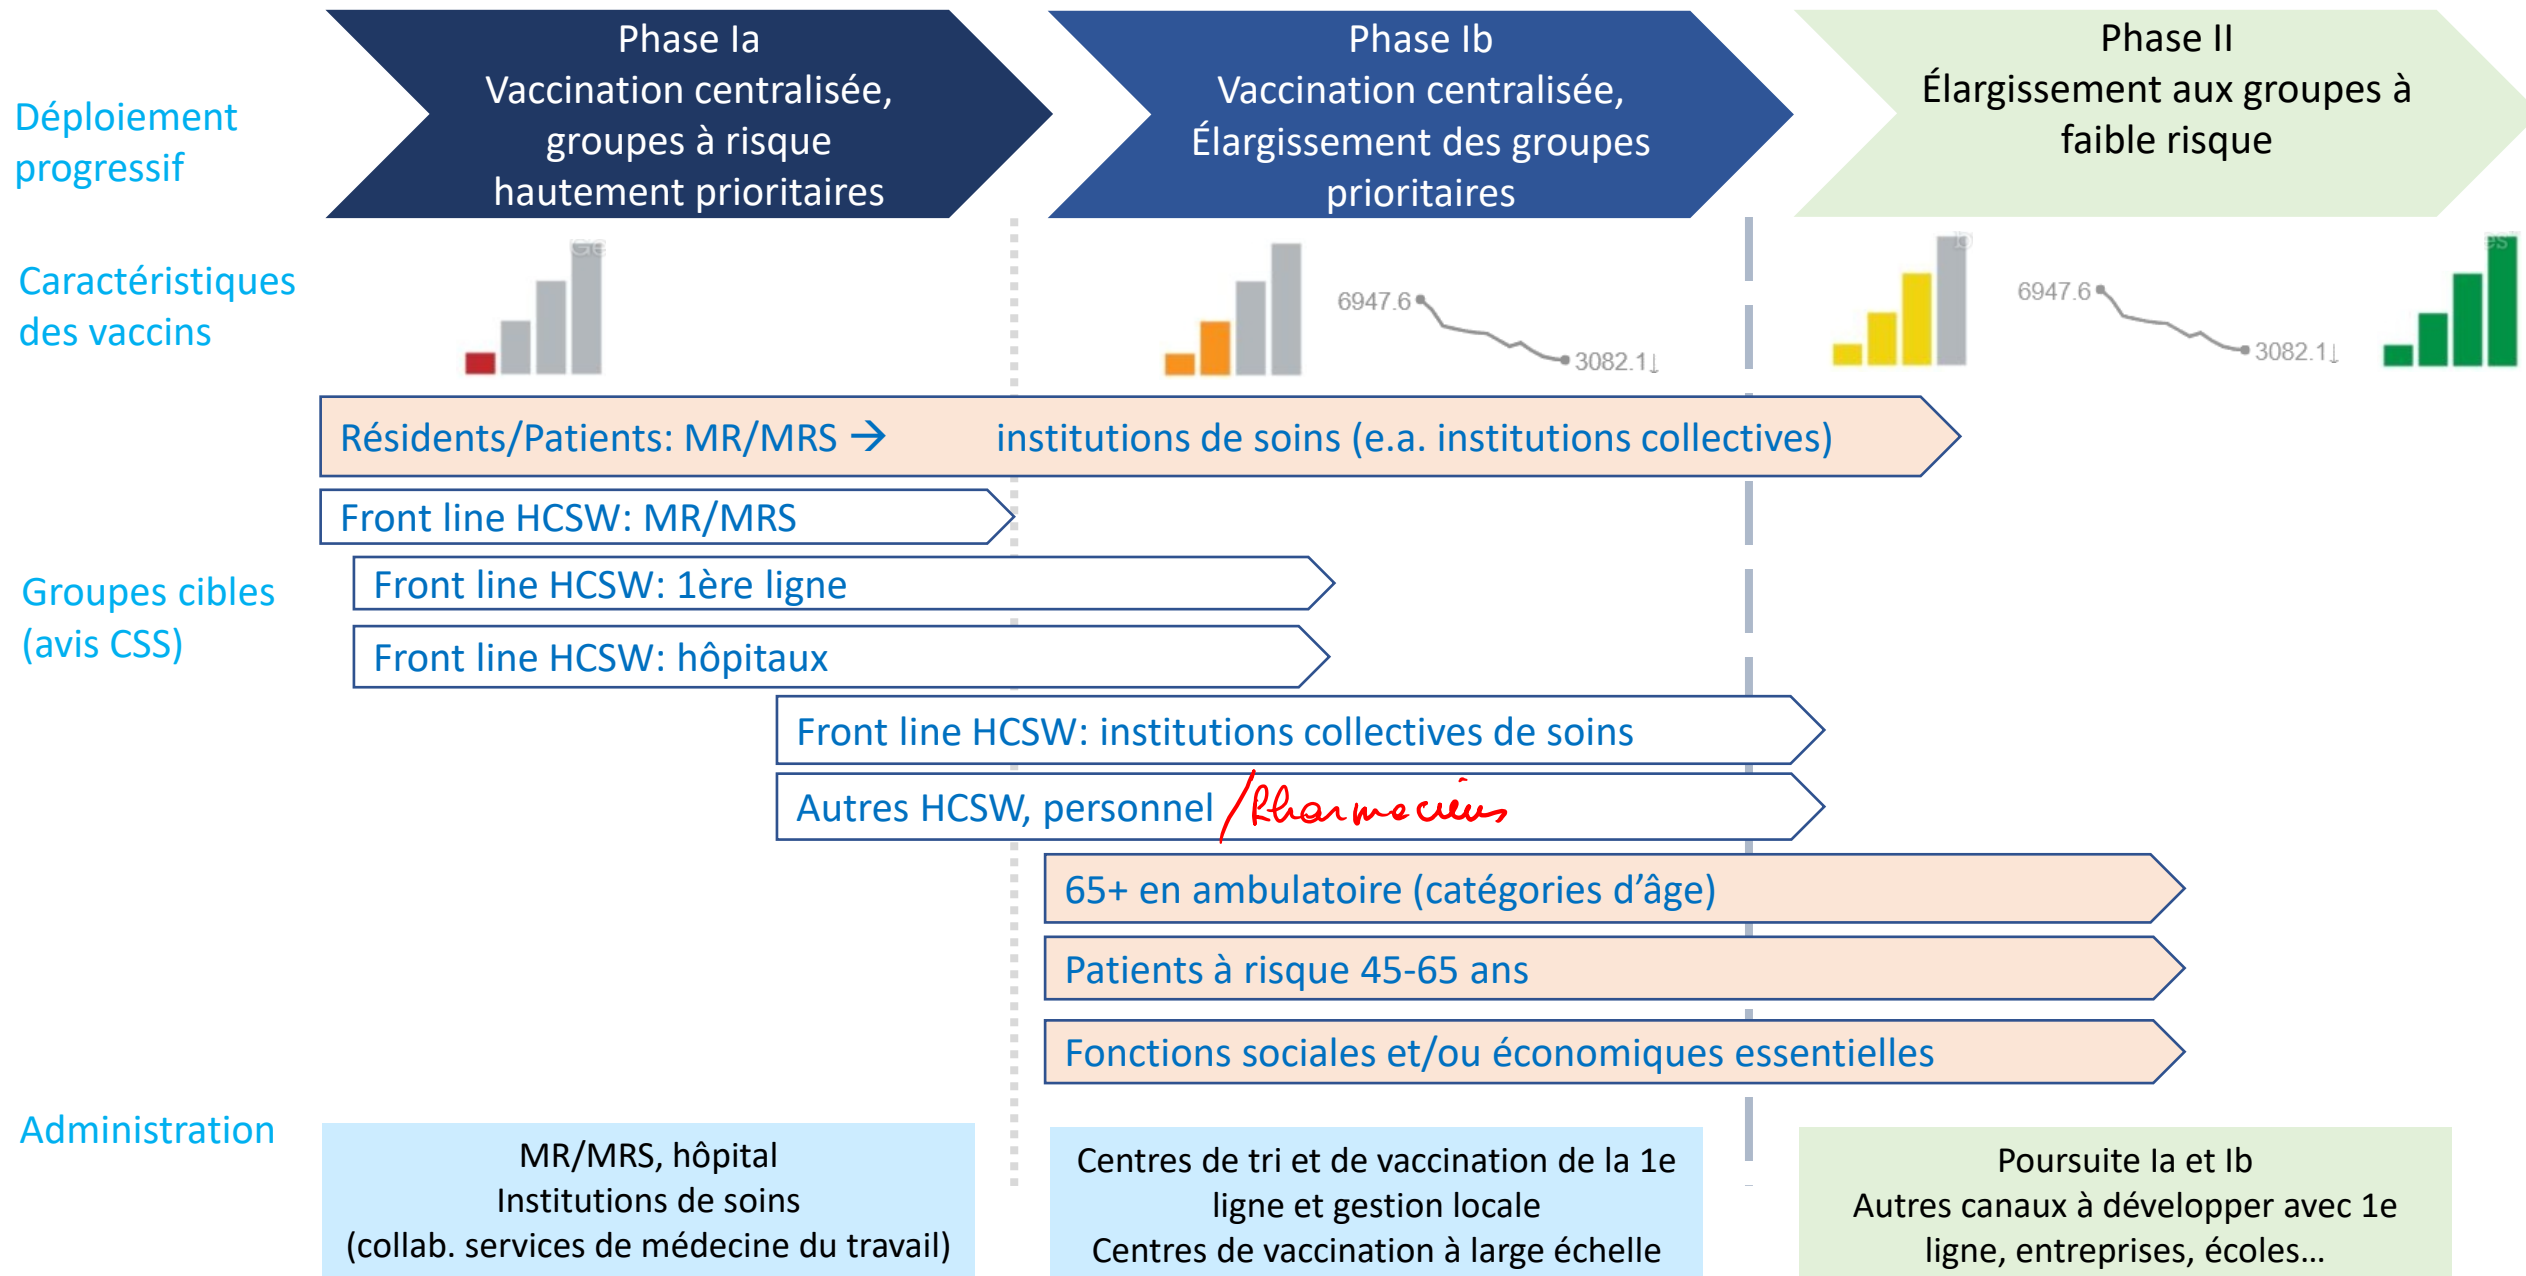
Déploiement progressif

Phase Ia
Vaccination centralisée, groupes à risque hautement prioritaires

Phase Ib
Vaccination centralisée, Élargissement des groupes prioritaires

Phase II
Élargissement aux groupes à faible risque

Caractéristiques des vaccins

6947.6
3082.1

6947.6
3082.1

Résidents/Patients: MR/MRS → institutions de soins (e.a. institutions collectives)

Front line HCSW: MR/MRS

Groupes cibles (avis CSS)

Front line HCSW: 1ère ligne

Front line HCSW: hôpitaux

Front line HCSW: institutions collectives de soins

Autres HCSW, personnel / Pharmaciens

65+ en ambulatoire (catégories d'âge)

Patients à risque 45-65 ans

Fonctions sociales et/ou économiques essentielles

Administration

MR/MRS, hôpital
Institutions de soins
(collab. services de médecine du travail)

Centres de tri et de vaccination de la 1e ligne et gestion locale
Centres de vaccination à large échelle

Poursuite Ia et Ib
Autres canaux à développer avec 1e ligne, entreprises, écoles…